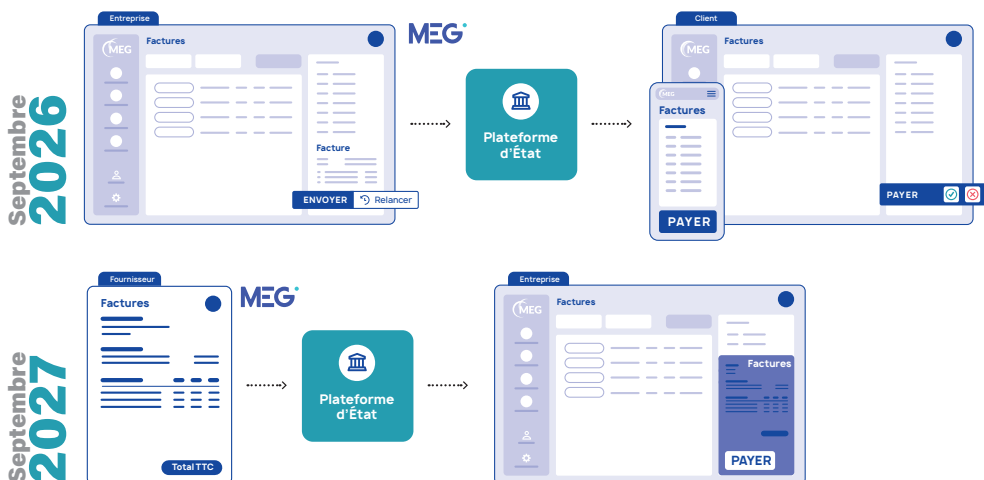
Septembre 2026

Entreprise

MEG

Factures

Facture

ENVOYER

Relancer

MEG

Plateforme d'État

Client

MEG

Factures

MEG

Factures

PAYER

PAYER

Septembre 2027

Fournisseur

Factures

Total TTC

MEG

Plateforme d'État

Entreprise

MEG

Factures

Factures

PAYER